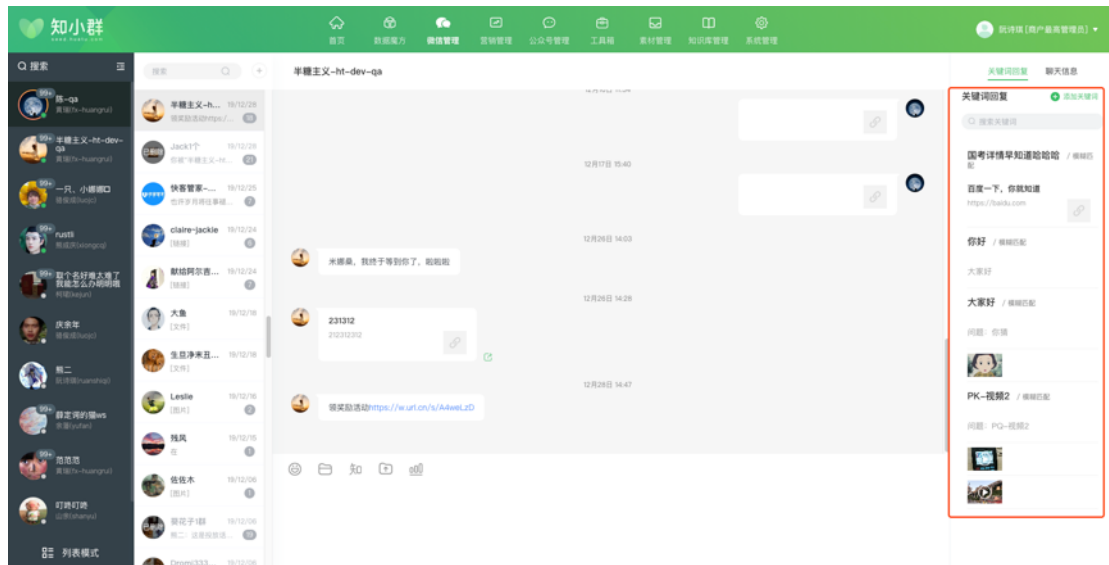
知小群

首页 数据魔方 微信管理 营销管理 公众号管理 工具箱 素材管理 知识库管理 系统管理

阮诗琪(商户最高管理员)

Q 搜索

99+ 陈-qa 黄瑞(fx-huangrui)

99+ 半糖主义-ht-dev-qa 黄瑞(fx-huangrui)

99+ 一只、小娜娜ロ 骆俊俊(lucjc)

rustli 熊成洪(xiongcq)

99+ 取个名好难太难了我能怎么办呐呐哦 柯妮(kejun)

庆余年 骆俊俊(lucjc)

熊二 阮诗琪(ruanshiqi)

99+ 群定词的猫ws 余晖(yufan)

99+ 范范范 黄瑞(fx-huangrui)

叮咚叮咚 山欢(shanyu)

列表模式

搜索

半糖主义-h... 19/12/28 领奖励活动https:/... 99

Jack1个 19/12/28 你被"半糖主义-ht...

快客管家-... 19/12/25 也许岁月将往事褪...

claire-jackie 19/12/24 [链接]

献给阿尔吉... 19/12/24 [链接]

大鱼 19/12/18 [文件]

生旦净末丑... 19/12/18 [文件]

Leslie 19/12/16 [图片]

残风 19/12/16 在

佐佐木 19/12/06 [图片]

栗花子1群 19/12/06 熊二: 这是很接送...

Drom1333... 19/12/06

半糖主义-ht-dev-qa

12月17日 15:40

12月26日 14:03

米娜桑,我终于等到你了,啦啦啦

12月26日 14:28

231312
2312312

12月26日 14:47

领奖励活动https://w.url.cn/s/A4weLzD

知

关键词回复 聊天信息

关键词回复 添加关键词

搜索关键词

国考详情早知道哈哈哈 / 模糊匹配

百度一下,你就知道
https://baidu.com

你好 / 模糊匹配

大家好

大家好 / 模糊匹配

问题: 你猜

PK-视频2 / 模糊匹配

问题: PQ-视频2